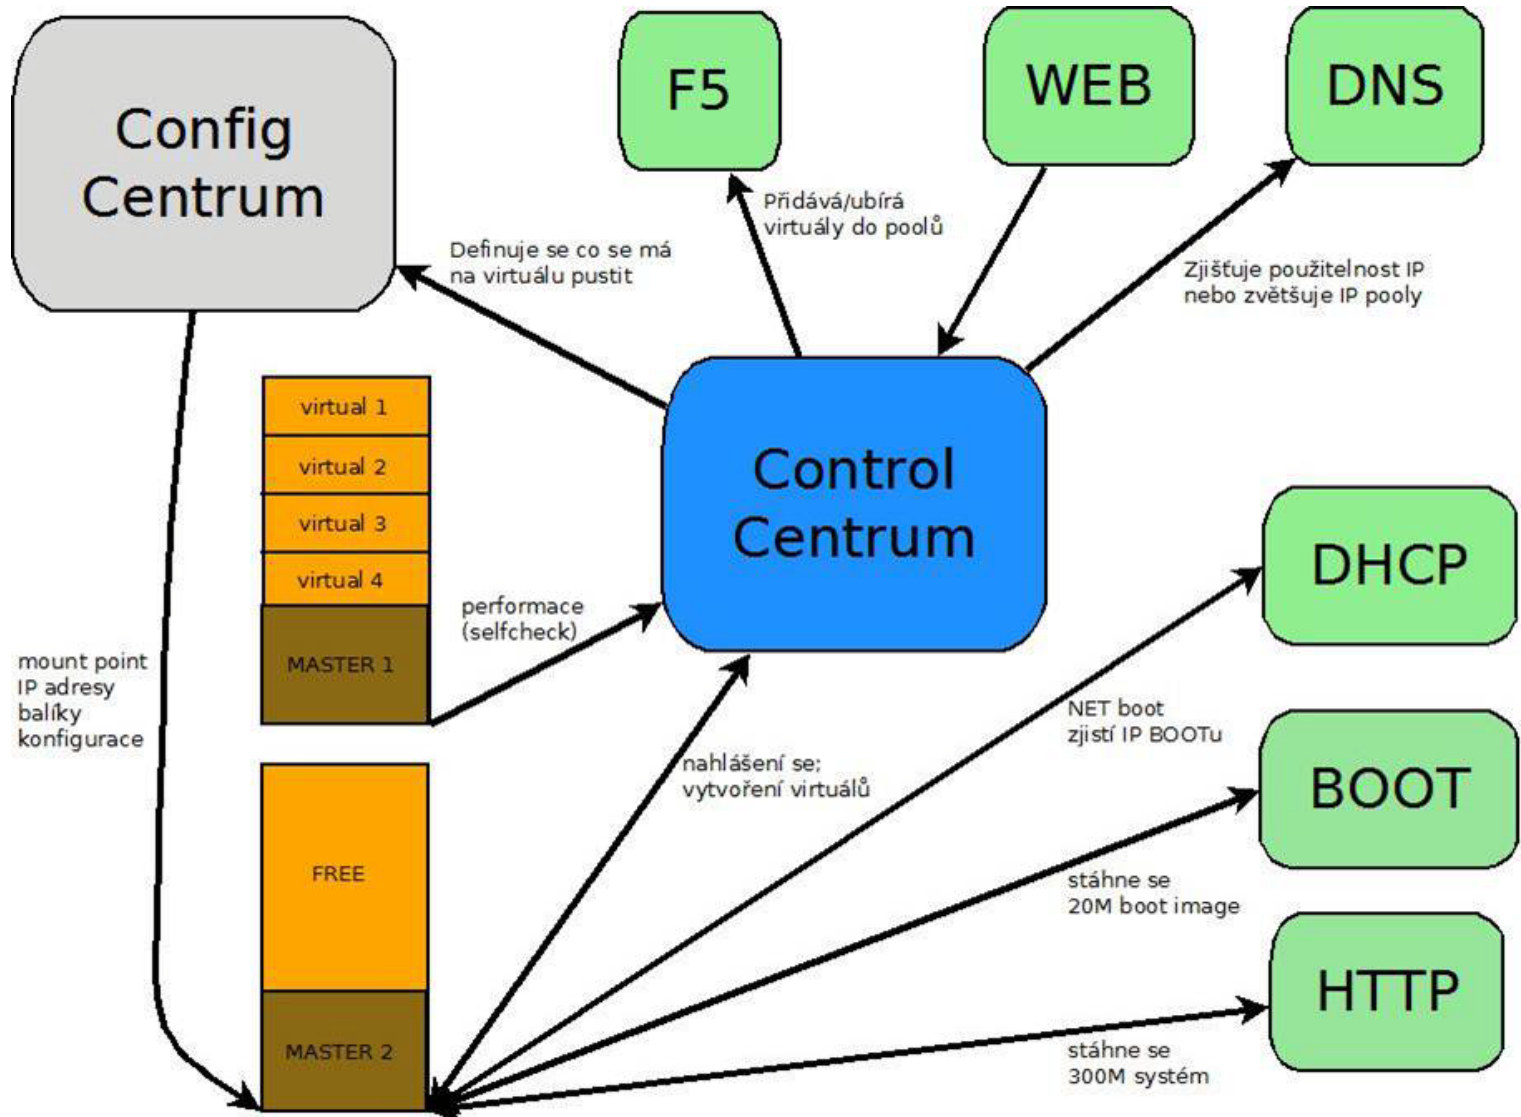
Config Centrum

F5

WEB

DNS

Přidává/ubírá virtuály do poolů

Definuje se co se má na virtuálu pustit

Zjišťuje použitelnost IP nebo zvětšuje IP pooly

virtual 1

virtual 2

virtual 3

virtual 4

MASTER 1

Control Centrum

DHCP

performace (selfcheck)

mount point IP adresy balíky konfigurace

NET boot zjistí IP BOOTu

nahlášení se; vytvoření virtuálů

BOOT

FREE

stáhne se 20M boot image

HTTP

MASTER 2

stáhne se 300M systém